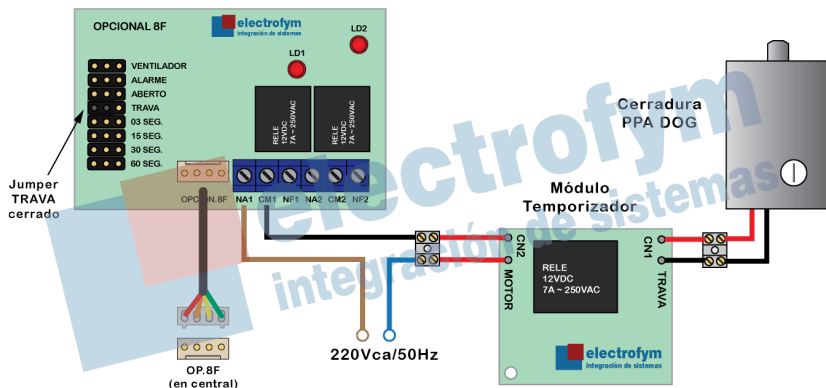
OPCIONAL 8F

electrofym
integración de sistemas

LD2

LD1

VENTILADOR
ALARME
ABERTO
TRAVA
03 SEG.
15 SEG.
30 SEG.
60 SEG.

RELE
12VDC
7A ~ 250VAC

RELE
12VDC
7A ~ 250VAC

Jumper
TRAVA
cerrado

OPCION.8F

NA1 CM1 NF1 NA2 CM2 NF2

electrofym
integración de sistemas

Cerradura
PPA DOG

Módulo
Temporizador

CN2

MOTOR

RELE
12VDC
7A ~ 250VAC

CN1

TRAVA

electrofym
integración de sistemas

220Vca/50Hz

OP.8F
(en central)